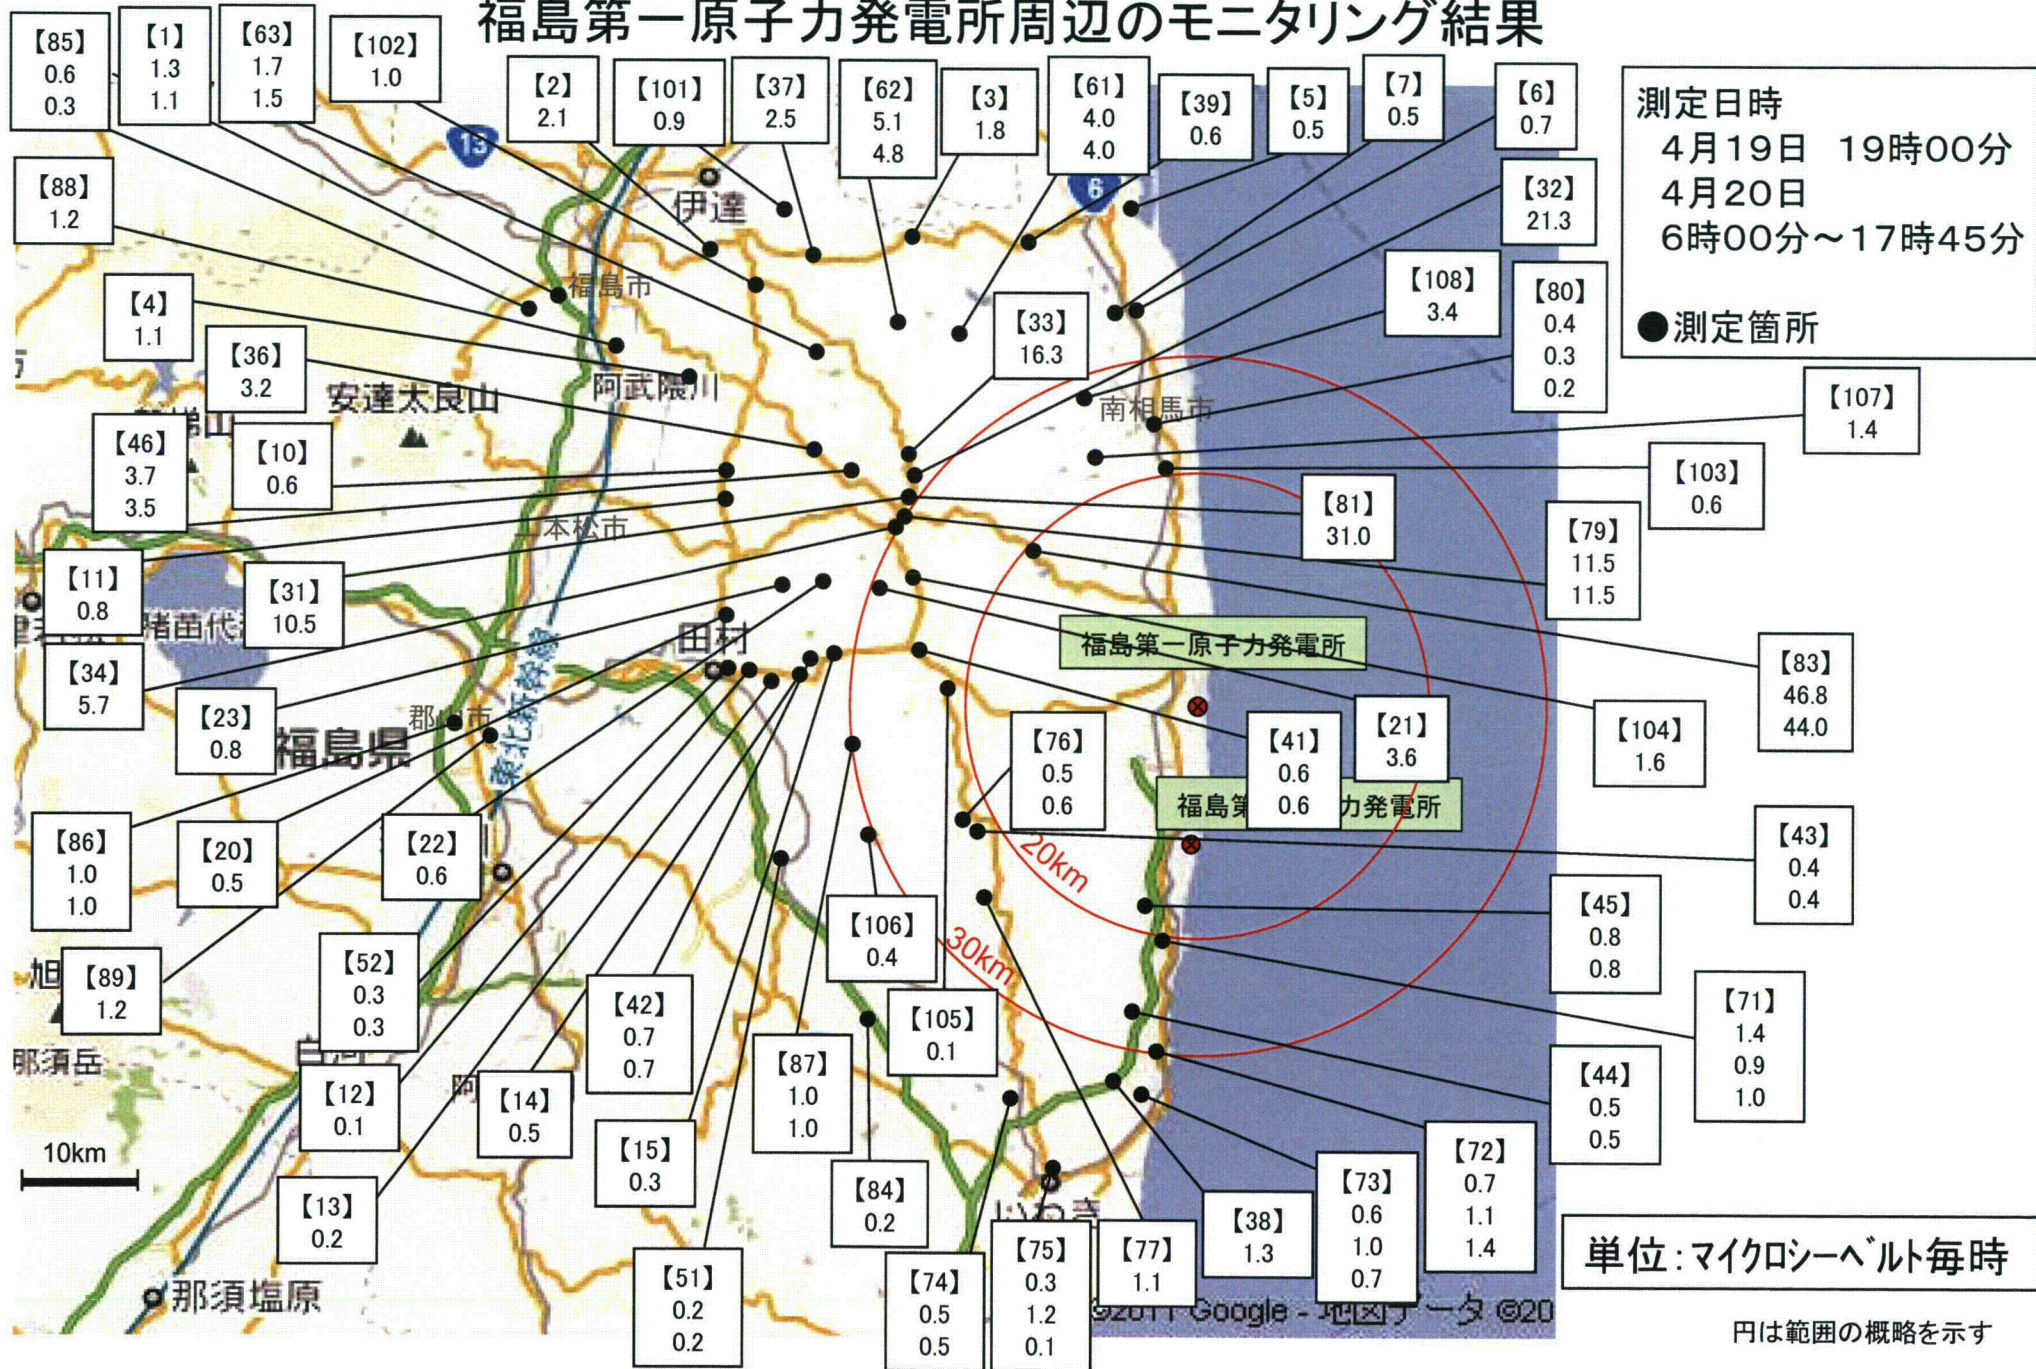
福島第一原子力発電所周辺のモニタリング結果

測定日時
4月19日 19時00分
4月20日
6時00分～17時45分

●測定箇所

【85】 0.6 0.3
【1】 1.3 1.1
【63】 1.7 1.5
【102】 1.0
【2】 2.1
【101】 0.9
【37】 2.5
【62】 5.1 4.8
【3】 1.8
【61】 4.0 4.0
【39】 0.6
【5】 0.5
【7】 0.5
【6】 0.7
【32】 21.3
【88】 1.2
【4】 1.1
【36】 3.2
【33】 16.3
【108】 3.4
【80】 0.4 0.3 0.2
【107】 1.4
【46】 3.7 3.5
【10】 0.6
【103】 0.6
【81】 31.0
【79】 11.5 11.5
【11】 0.8
【31】 10.5
【34】 5.7
【23】 0.8
【83】 46.8 44.0
【104】 1.6
【21】 3.6
【41】 0.6 0.6
【76】 0.5 0.6
【86】 1.0 1.0
【20】 0.5
【22】 0.6
【43】 0.4 0.4
【45】 0.8 0.8
【106】 0.4
【89】 1.2
【52】 0.3 0.3
【42】 0.7 0.7
【105】 0.1
【71】 1.4 0.9 1.0
【12】 0.1
【14】 0.5
【87】 1.0 1.0
【44】 0.5 0.5
【72】 0.7 1.1 1.4
【15】 0.3
【84】 0.2
【73】 0.6 1.0 0.7
【38】 1.3
【13】 0.2
【51】 0.2 0.2
【74】 0.5 0.5
【75】 0.3 1.2 0.1
【77】 1.1

伊達
福島市
阿武隈川
安達太良山
南相馬市
二本松市
猪苗代
田村
郡山市
福島県
東北新幹線
福島第一原子力発電所
福島第二原子力発電所
20km
30km
那須岳
那須塩原
いわき
旭
10km
13
6
©2011 Google - 地図データ ©20

単位：マイクロシーベルト毎時
円は範囲の概略を示す